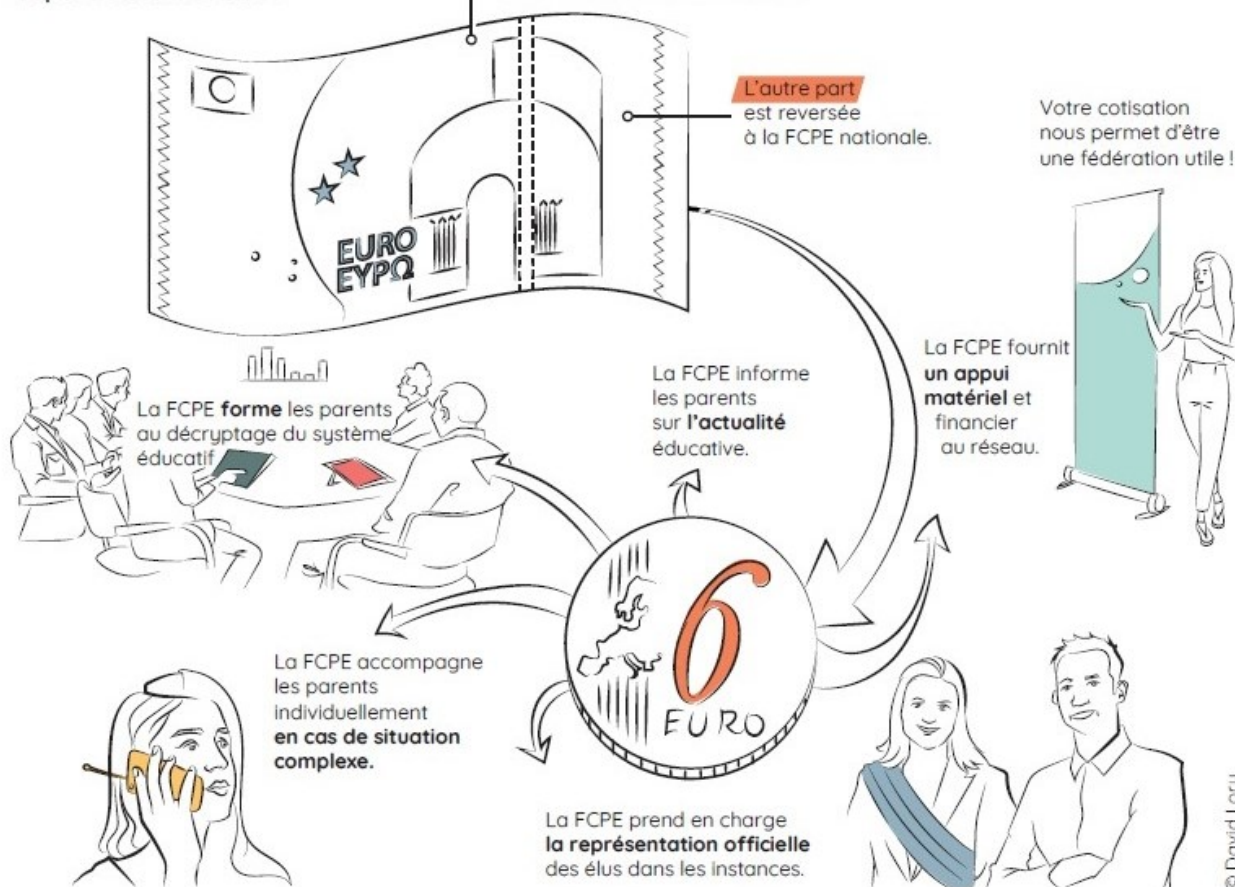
L'autre part est reversée à la FCPE nationale.

EURO
EYPΩ

Votre cotisation nous permet d'être une fédération utile !

La FCPE forme les parents au décryptage du système éducatif.

La FCPE informe les parents sur l'actualité éducative.

La FCPE fournit un appui matériel et financier au réseau.

6
EURO

La FCPE accompagne les parents individuellement en cas de situation complexe.

La FCPE prend en charge la représentation officielle des élus dans les instances.

© David Leru